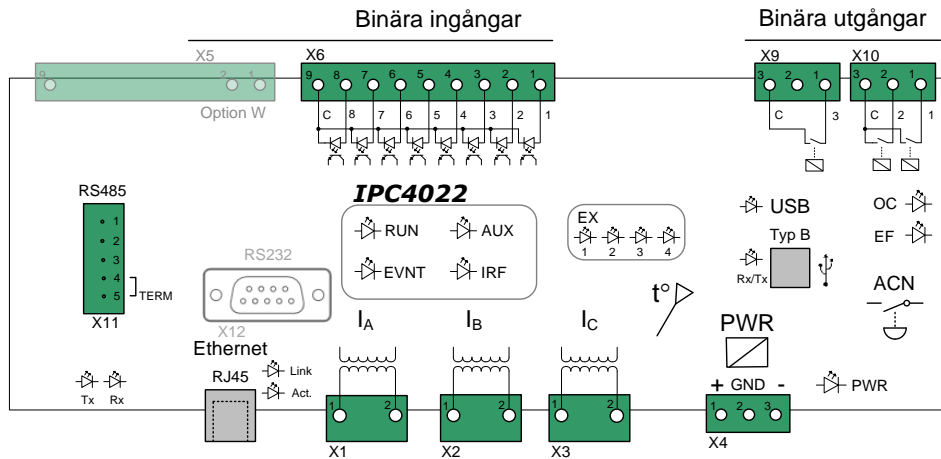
Binära ingångar

Binära utgångar

X5
9 2 1
Option W

X6
9 8 7 6 5 4 3 2 1
C 8 7 6 5 4 3 2 1

X9
3 2 1
C 3

X10
3 2 1
C 2 1

RS485
1
2
3
4
5
TERM
X11

IPC4022
RUN
AUX
EVNT
IRF

EX
1 2 3 4

USB
Typ B
Rx/Tx

OC
EF

RS232
X12

t°

ACN

$I_A$
$I_B$
$I_C$

PWR

Ethernet
RJ45
Link
Act.

Tx Rx

1 2
X1
1 2
X2
1 2
X3

+ GND -
1 2 3
X4

PWR